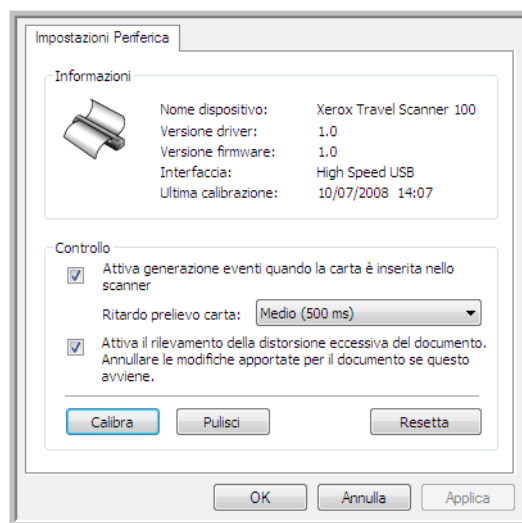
Impostazioni Periferica

Informazioni

| | |
|---|---|
| Nome dispositivo: | Xerox Travel Scanner 100 |
| Versione driver: | 1.0 |
| Versione firmware: | 1.0 |
| Interfaccia: | High Speed USB |
| Ultima calibrazione: | 10/07/2008 14:07 |

Controllo

Attiva generazione eventi quando la carta è inserita nello scanner

Ritardo prelievo carta: Medio (500 ms)

Attiva il rilevamento della distorsione eccessiva del documento. Annullare le modifiche apportate per il documento se questo avviene.

Calibra Pulisci Resetta

OK Annulla Applica